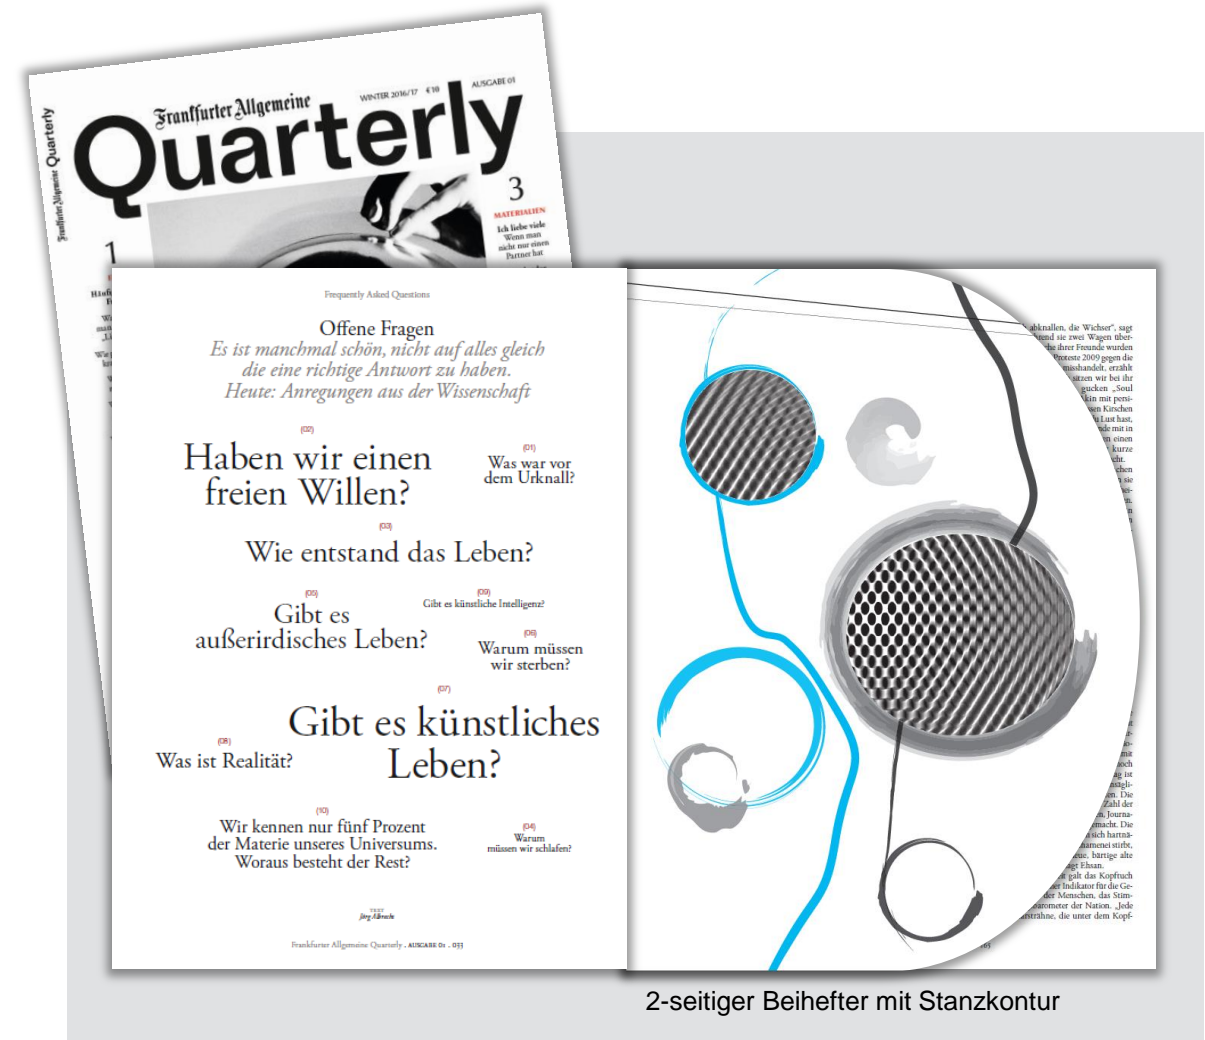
Frankfurter Allgemeine Quarterly

WINTER 2016/17 €10 AUSGABE 01

Frankfurter Allgemeine Quarterly

3
MATERIALIEN
Ich liebe viele
Wenn man nicht nur einen Partner hat

1

Frequently Asked Questions

Offene Fragen
Es ist manchmal schön, nicht auf alles gleich die eine richtige Antwort zu haben. Heute: Anregungen aus der Wissenschaft

(02)
Haben wir einen freien Willen?

(01)
Was war vor dem Urknall?

(03)
Wie entstand das Leben?

(05)
Gibt es außerirdisches Leben?

(09)
Gibt es künstliche Intelligenz?

(06)
Warum müssen wir sterben?

(07)
Gibt es künstliches Leben?

(08)
Was ist Realität?

(10)
Wir kennen nur fünf Prozent der Materie unseres Universums. Woraus besteht der Rest?

(04)
Warum müssen wir schlafen?

TEXT
Jörg Albrecht

Frankfurter Allgemeine Quarterly . AUSGABE 01 . 053

abknallen, die Wichser", sagt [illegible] rend sie zwei Wagen über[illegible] he ihrer Freunde wurden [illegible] Proteste 2009 gegen die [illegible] misshandelt, erzählt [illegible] sitzen wir bei ihr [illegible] gucken „Soul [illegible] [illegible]

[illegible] galt das Kopftuch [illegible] Indikator für die Ge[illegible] Menschen, das Stim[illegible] barometer der Nation. „Jede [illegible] rsträhne, die unter dem Kopf-

2-seitiger Beihefter mit Stanzkontur